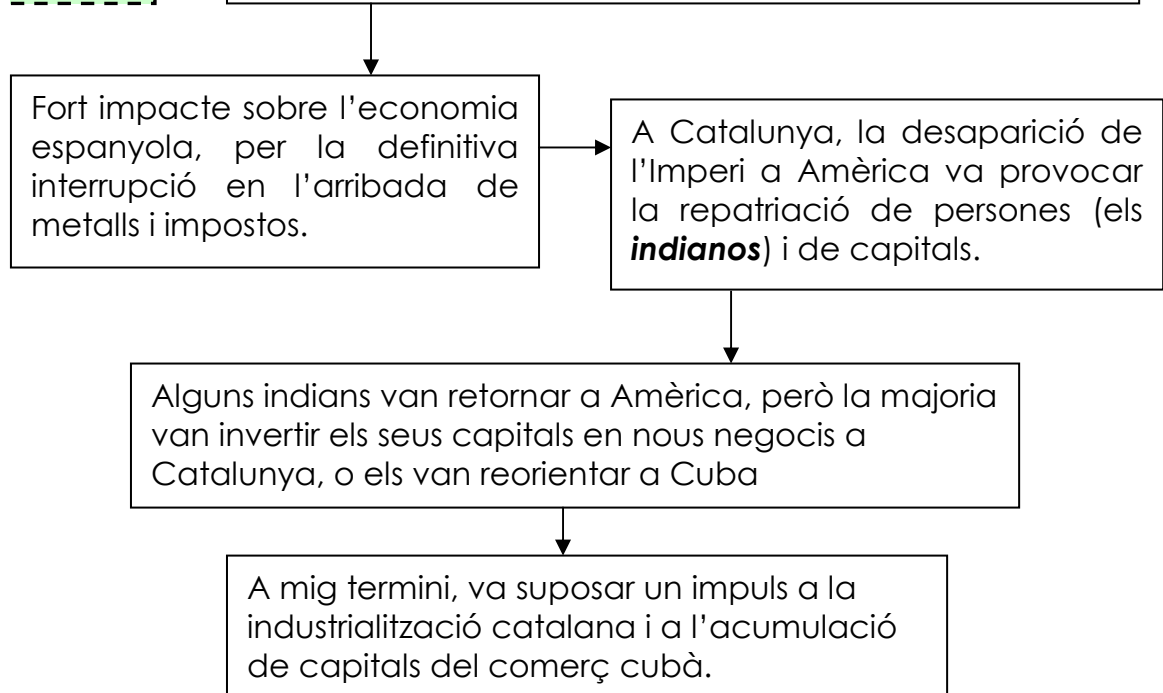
Fort impacte sobre l'economia espanyola, per la definitiva interrupció en l'arribada de metalls i impostos.

A Catalunya, la desaparició de l'Imperi a Amèrica va provocar la repatriació de persones (els ***indianos***) i de capitals.

Alguns indians van retornar a Amèrica, però la majoria van invertir els seus capitals en nous negocis a Catalunya, o els van reorientar a Cuba

A mig termini, va suposar un impuls a la industrialització catalana i a l'acumulació de capitals del comerç cubà.